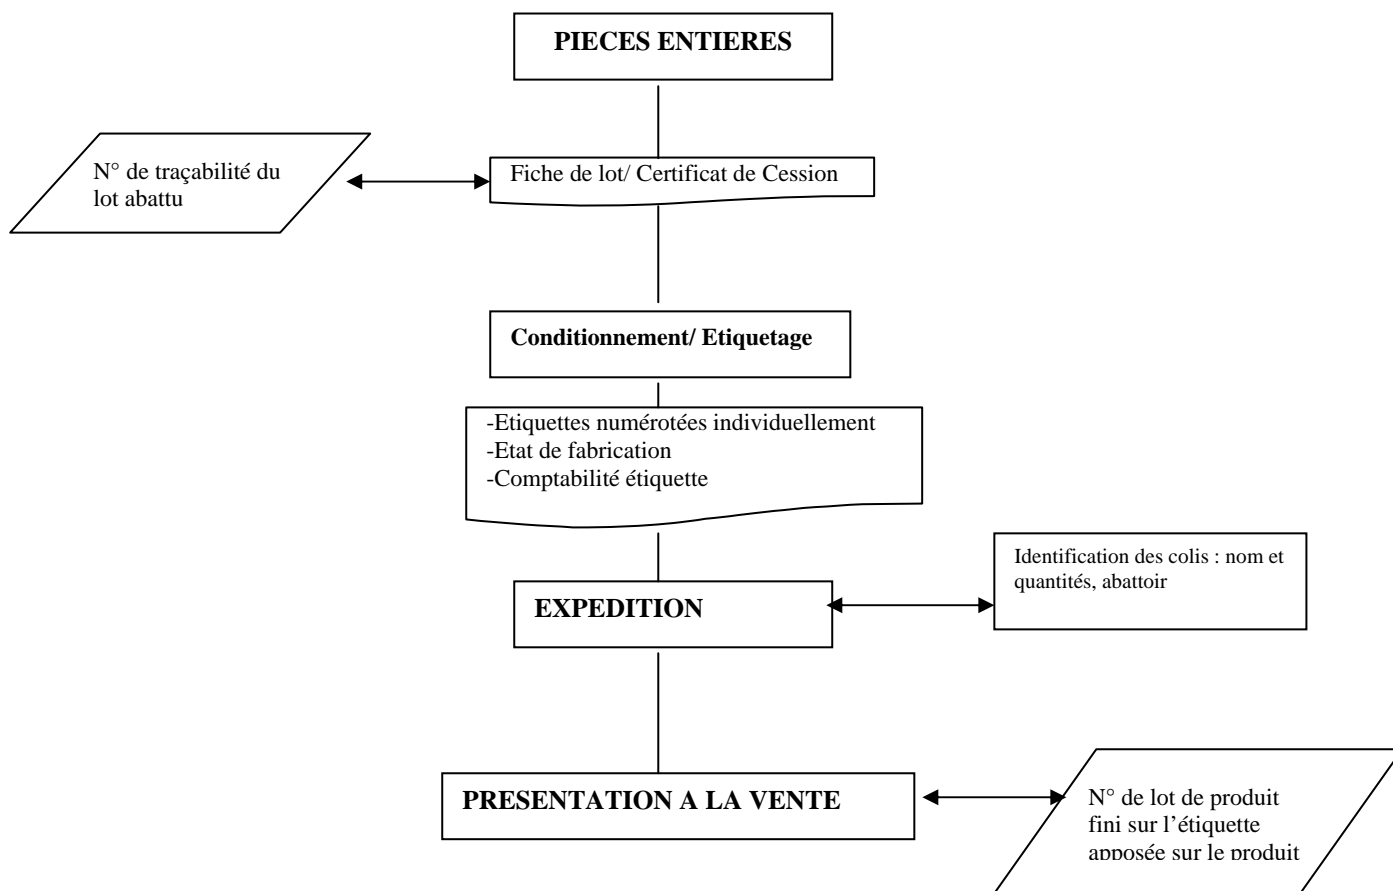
PIECES ENTIERES

N° de traçabilité du lot abattu

Fiche de lot/ Certificat de Cession

Conditionnement/ Etiquetage

-Etiquettes numérotées individuellement
-Etat de fabrication
-Comptabilité étiquette

Identification des colis : nom et quantités, abattoir

EXPEDITION

PRESENTATION A LA VENTE

N° de lot de produit fini sur l'étiquette apposée sur le produit